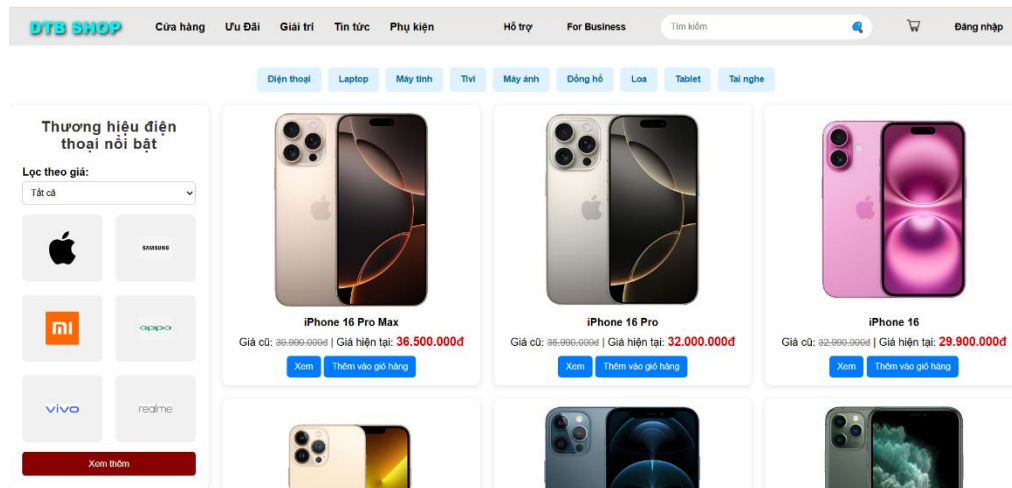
DTB SHOP Cửa hàng Ưu Đãi Giải trí Tin tức Phụ kiện Hỗ trợ For Business Tìm kiếm Đăng nhập

Điện thoại Laptop Máy tính Tivi Máy ảnh Đồng hồ Loa Tablet Tai nghe

Thương hiệu điện thoại nổi bật

Lọc theo giá:

Tất cả

SAMSUNG

mi

oppo

vivo

realme

Xem thêm

iPhone 16 Pro Max

Giá cũ: ~~38.990.000đ~~ | Giá hiện tại: 36.500.000đ

Xem Thêm vào giỏ hàng

iPhone 16 Pro

Giá cũ: ~~35.990.000đ~~ | Giá hiện tại: 32.000.000đ

Xem Thêm vào giỏ hàng

iPhone 16

Giá cũ: ~~32.000.000đ~~ | Giá hiện tại: 29.900.000đ

Xem Thêm vào giỏ hàng